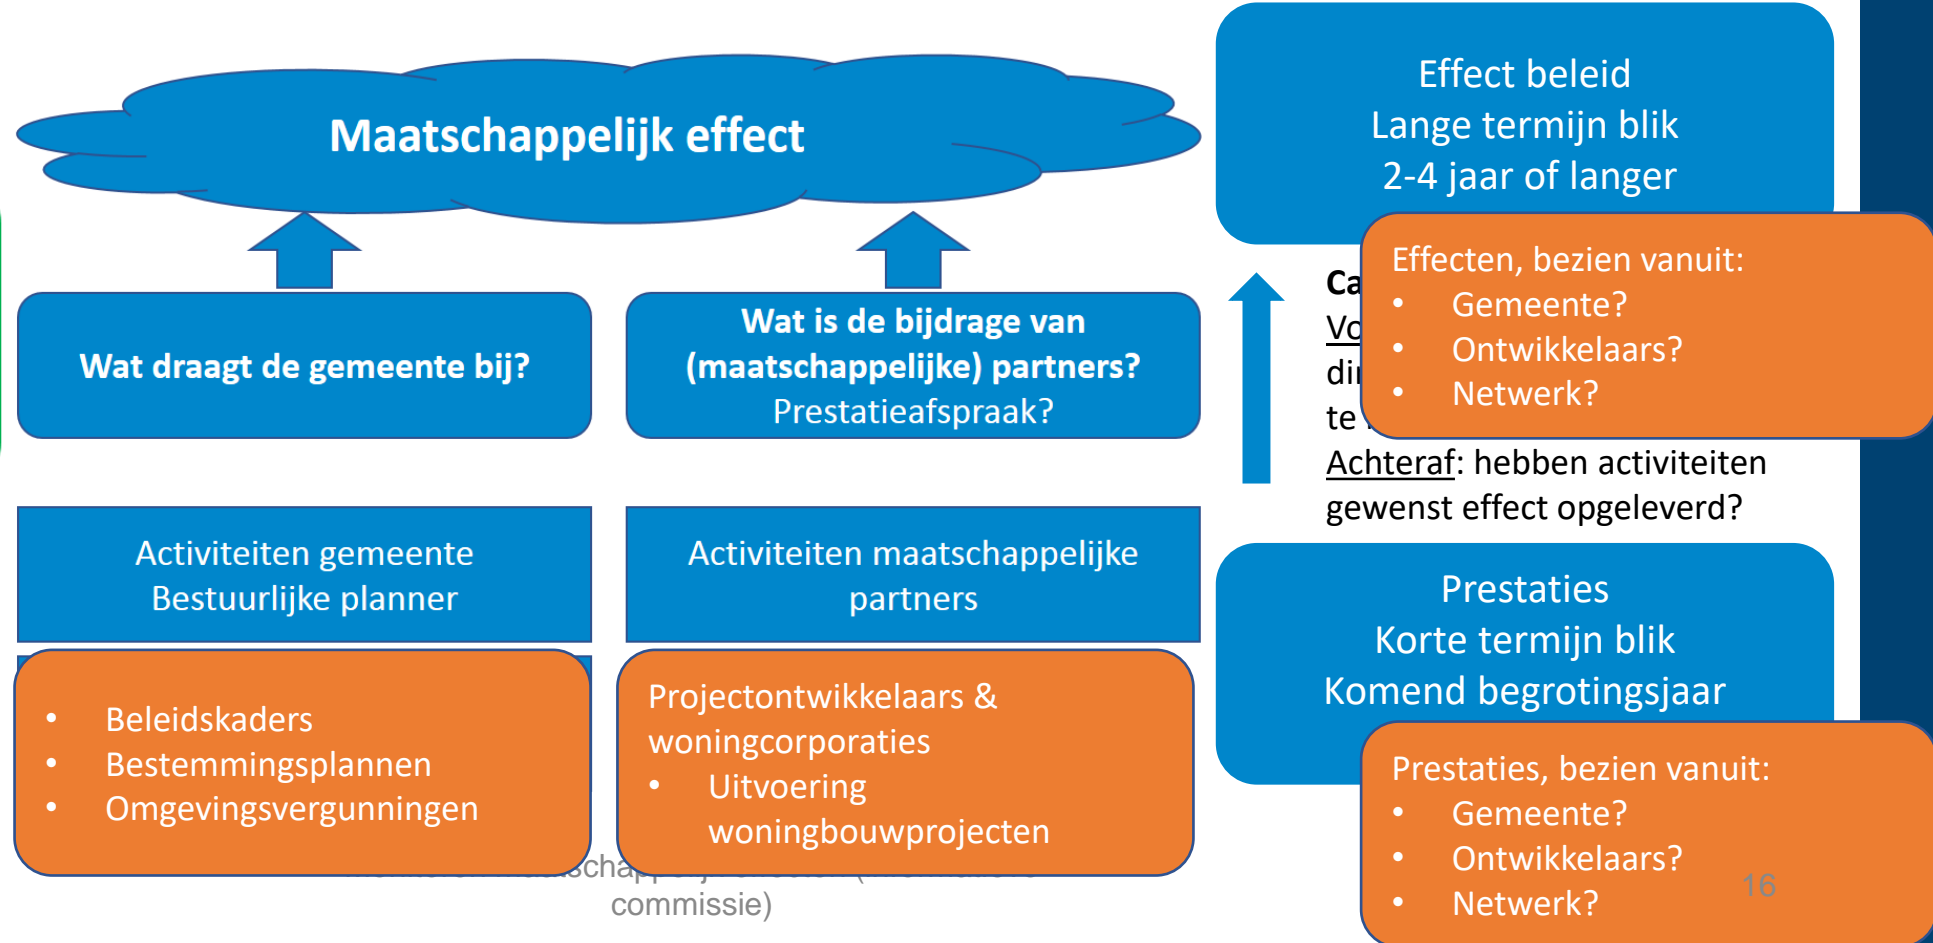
Maatschappelijk effect

Wat draagt de gemeente bij?

Wat is de bijdrage van (maatschappelijke) partners? Prestatieafspraak?

Activiteiten gemeente
Bestuurlijke planner

Activiteiten maatschappelijke partners

- Beleidskaders
- Bestemmingsplannen
- Omgevingsvergunningen

Projectontwikkelaars & woningcorporaties
- Uitvoering woningbouwprojecten

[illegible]schap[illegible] commissie)

Effect beleid
Lange termijn blik
2-4 jaar of langer

Effecten, bezien vanuit:
- Gemeente?
- Ontwikkelaars?
- Netwerk?

Ca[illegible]
Vo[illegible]
di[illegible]
te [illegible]
Achteraf: hebben activiteiten gewenst effect opgeleverd?

Prestaties
Korte termijn blik
Komend begrotingsjaar

Prestaties, bezien vanuit:
- Gemeente?
- Ontwikkelaars?
- Netwerk?

16